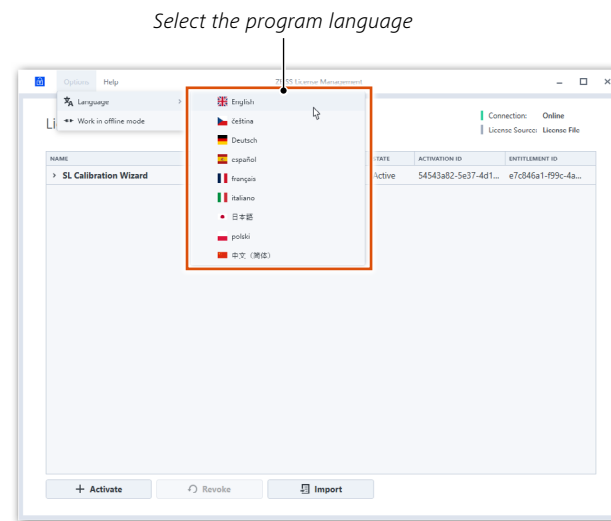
Select the program language

Options Help

ZEISS License Management

Language

Work in offline mode

English
čeština
Deutsch
español
français
italiano
日本語
polski
中文（简体）

Li

Connection: Online
License Source: License File

| NAME | STATE | ACTIVATION ID | ENTITLEMENT ID |
|---|---|---|---|
| › SL Calibration Wizard | Active | 54543a82-5e37-4d1... | e7c846a1-f99c-4a... |

+ Activate
Revoke
Import